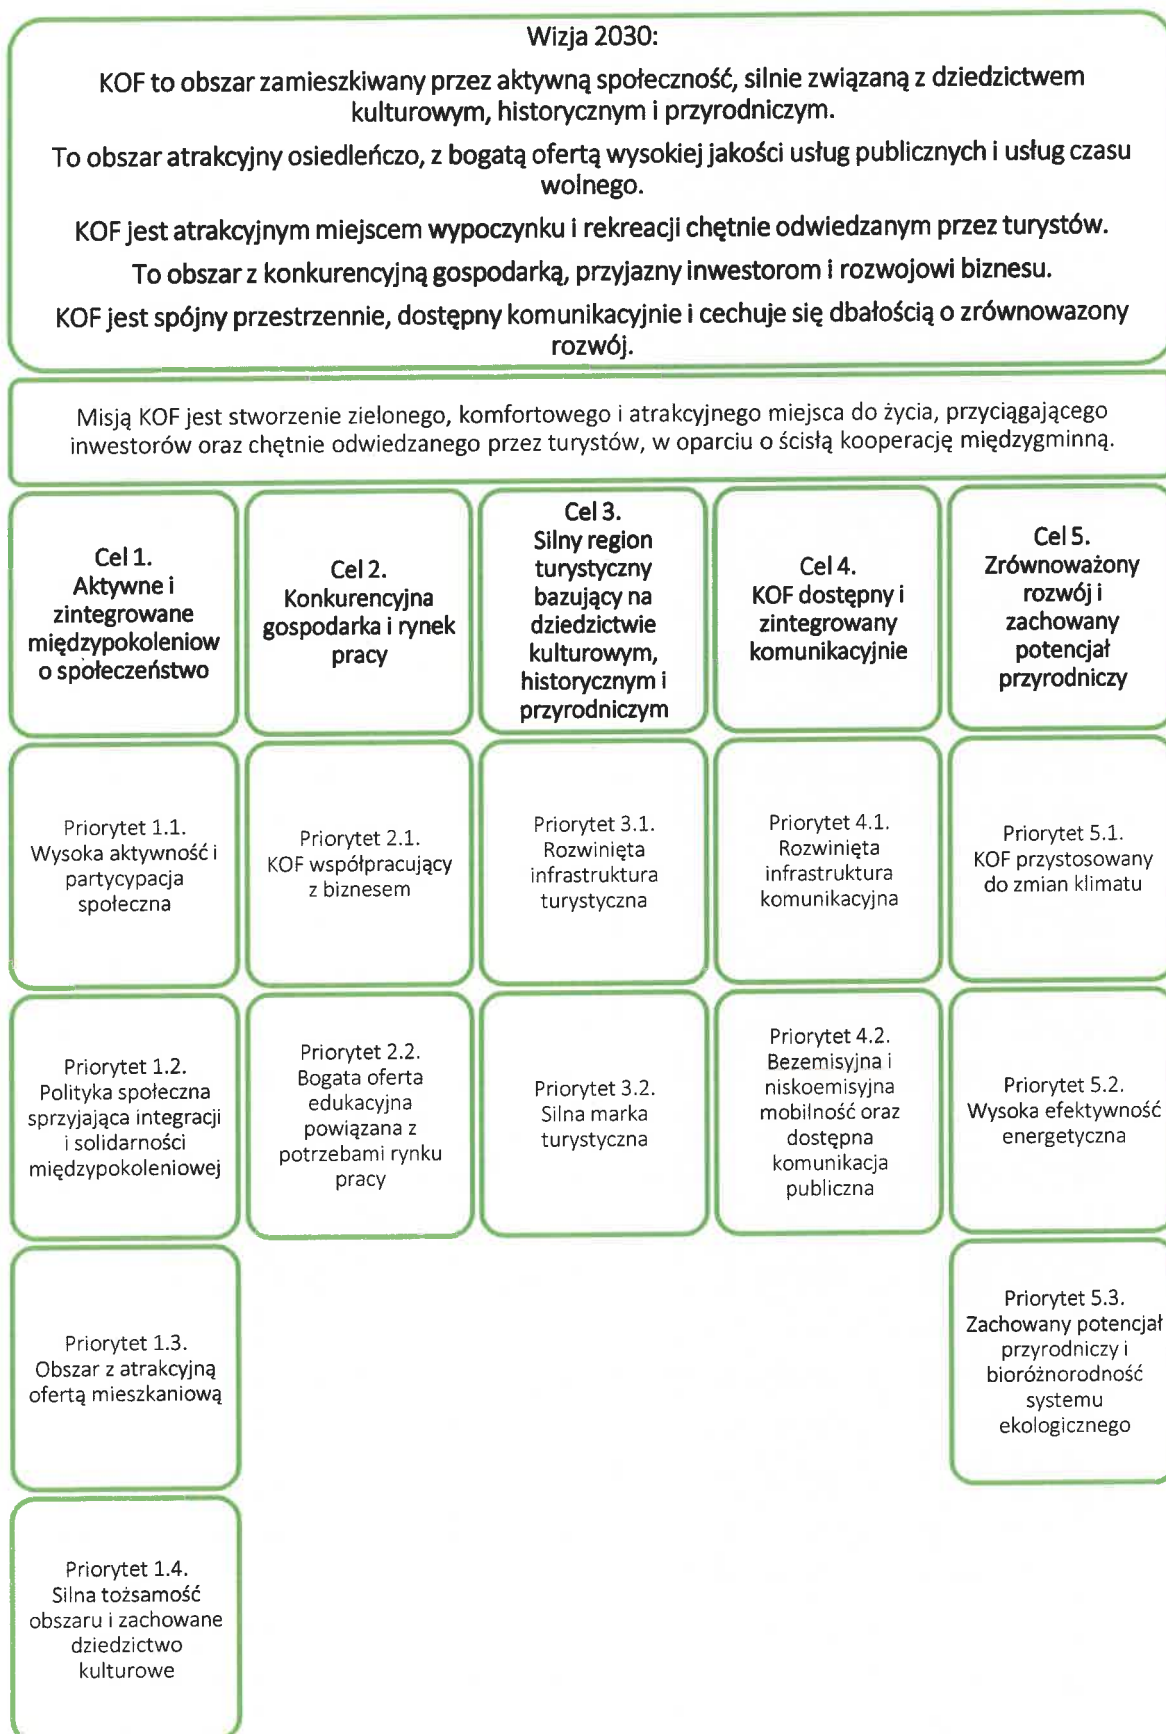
Wizja 2030:

KOF to obszar zamieszkiwany przez aktywną społeczność, silnie związaną z dziedzictwem kulturowym, historycznym i przyrodniczym.

To obszar atrakcyjny osiedleńczo, z bogatą ofertą wysokiej jakości usług publicznych i usług czasu wolnego.

KOF jest atrakcyjnym miejscem wypoczynku i rekreacji chętnie odwiedzanym przez turystów.

To obszar z konkurencyjną gospodarką, przyjazny inwestorom i rozwojowi biznesu.

KOF jest spójny przestrzennie, dostępny komunikacyjnie i cechuje się dbałością o zrównowazony rozwój.

Misją KOF jest stworzenie zielonego, komfortowego i atrakcyjnego miejsca do życia, przyciągającego inwestorów oraz chętnie odwiedzanego przez turystów, w oparciu o ścisłą kooperację międzygminną.

Cel 1. Aktywne i zintegrowane międzypokoleniow o społeczeństwo

Priorytet 1.1. Wysoka aktywność i partycypacja społeczna

Priorytet 1.2. Polityka społeczna sprzyjająca integracji i solidarności międzypokoleniowej

Priorytet 1.3. Obszar z atrakcyjną ofertą mieszkaniową

Priorytet 1.4. Silna tożsamość obszaru i zachowane dziedzictwo kulturowe

Cel 2. Konkurencyjna gospodarka i rynek pracy

Priorytet 2.1. KOF współpracujący z biznesem

Priorytet 2.2. Bogata oferta edukacyjna powiązana z potrzebami rynku pracy

Cel 3. Silny region turystyczny bazujący na dziedzictwie kulturowym, historycznym i przyrodniczym

Priorytet 3.1. Rozwinięta infrastruktura turystyczna

Priorytet 3.2. Silna marka turystyczna

Cel 4. KOF dostępny i zintegrowany komunikacyjnie

Priorytet 4.1. Rozwinięta infrastruktura komunikacyjna

Priorytet 4.2. Bezemisyjna i niskoemisyjna mobilność oraz dostępna komunikacja publiczna

Cel 5. Zrównoważony rozwój i zachowany potencjał przyrodniczy

Priorytet 5.1. KOF przystosowany do zmian klimatu

Priorytet 5.2. Wysoka efektywność energetyczna

Priorytet 5.3. Zachowany potencjał przyrodniczy i bioróżnorodność systemu ekologicznego